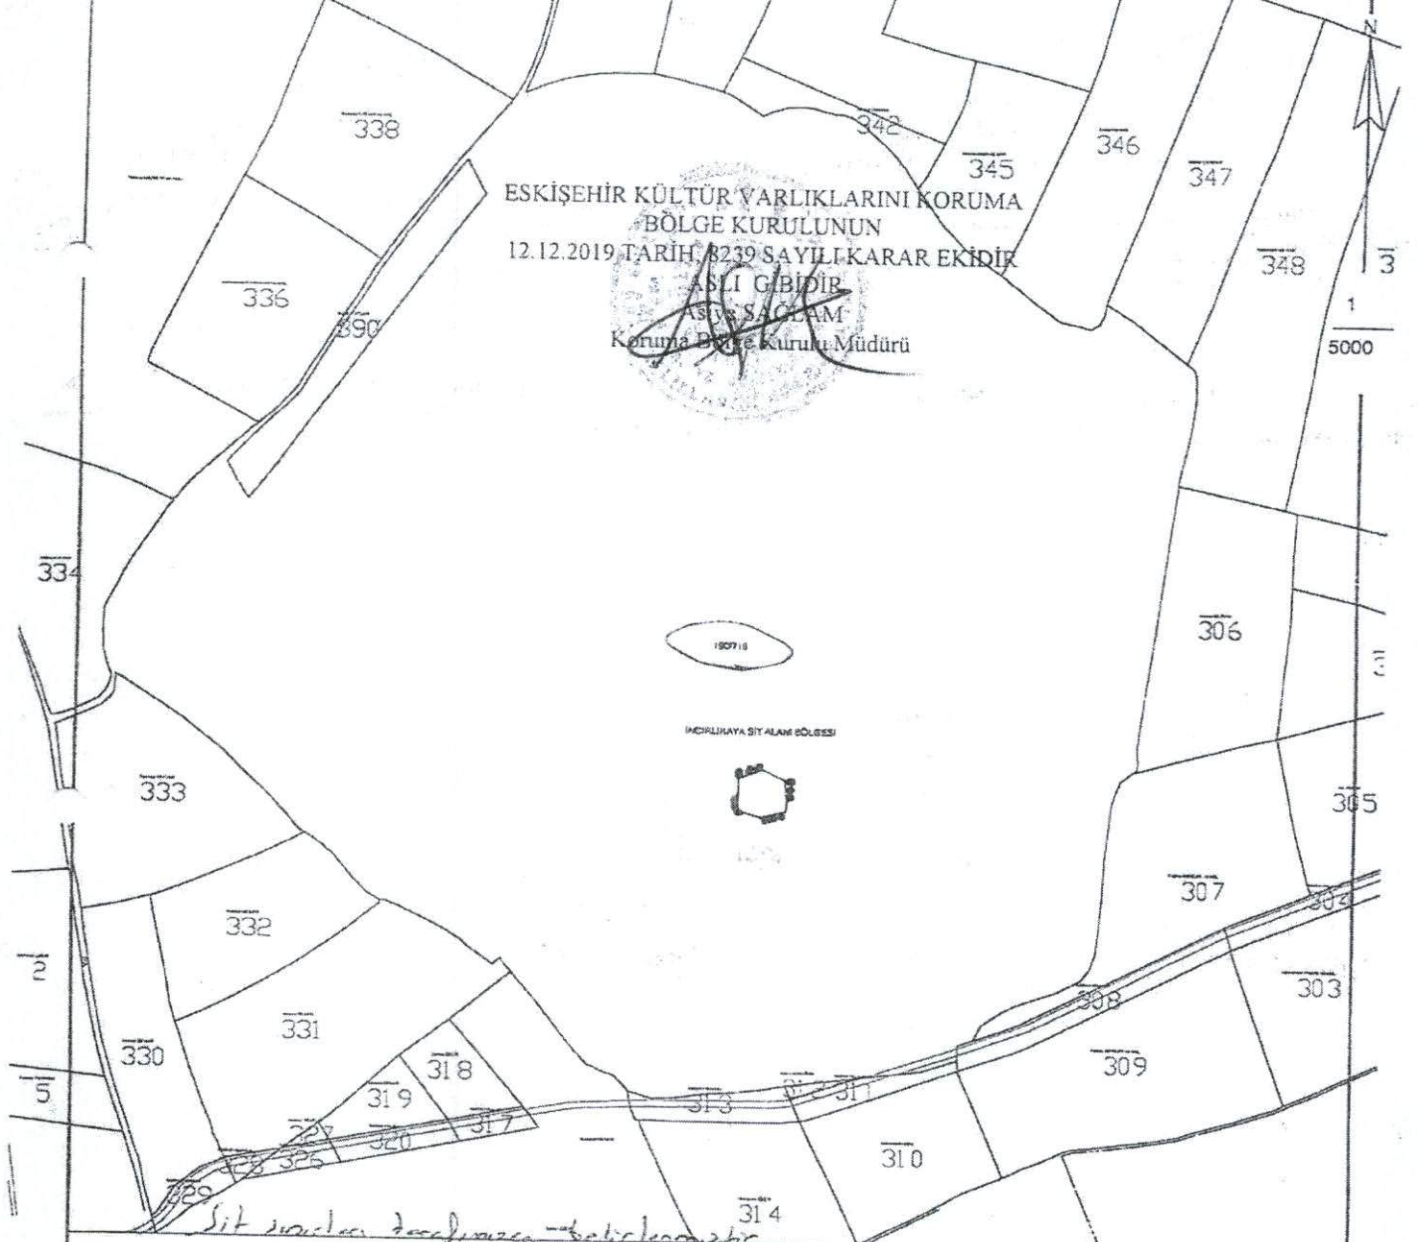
N

338

342

345

346

347

348

3

ESKİŞEHİR KÜLTÜR VARLIKLARINI KORUMA BÖLGE KURULUNUN 12.12.2019 TARİH, 8239 SAYILI KARAR EKİDİR ASLI GİBİDİR Asiye SAĞLAM Koruma Bölge Kurulu Müdürü

336

390

$\frac{1}{5000}$

334

306

150718

31

İNCİRLİKAYA SİT ALANI BÖLGESİ

333

305

307

304

332

2

303

308

331

330

318

309

5

319

313

312

311

327

317

320

326

310

328

329

314

Sit sınırları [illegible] belirlenmiştir